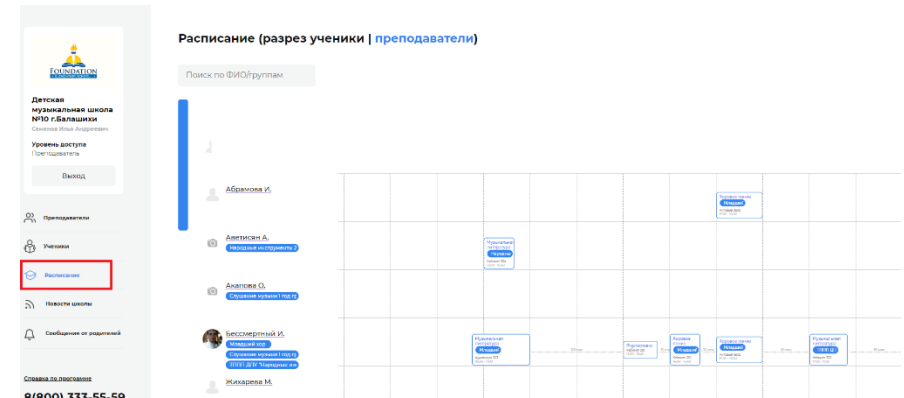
FOUNDATION

Детская музыкальная школа №10 г.Балашихи

Семенов Илья Андреевич

Уровень доступа

Преподаватель

Выход

Преподаватели

Ученики

Расписание

Новости школы

Сообщения от родителей

Справка по программе

8(800) 333-55-59

Расписание (разрез ученики | преподаватели)

Поиск по ФИО/группам

Абрамова И.

Аветисян А.

Народные инструменты 2

Акопова О.

Слушание музыки 1 год гу

Бессмертный И.

Младший хор

Слушание музыки 1 год гу

Жихарева М.

Музыкальная литература

Младший

Музыкальная литература

Младший

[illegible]

Младший

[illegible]

Младший

Младший